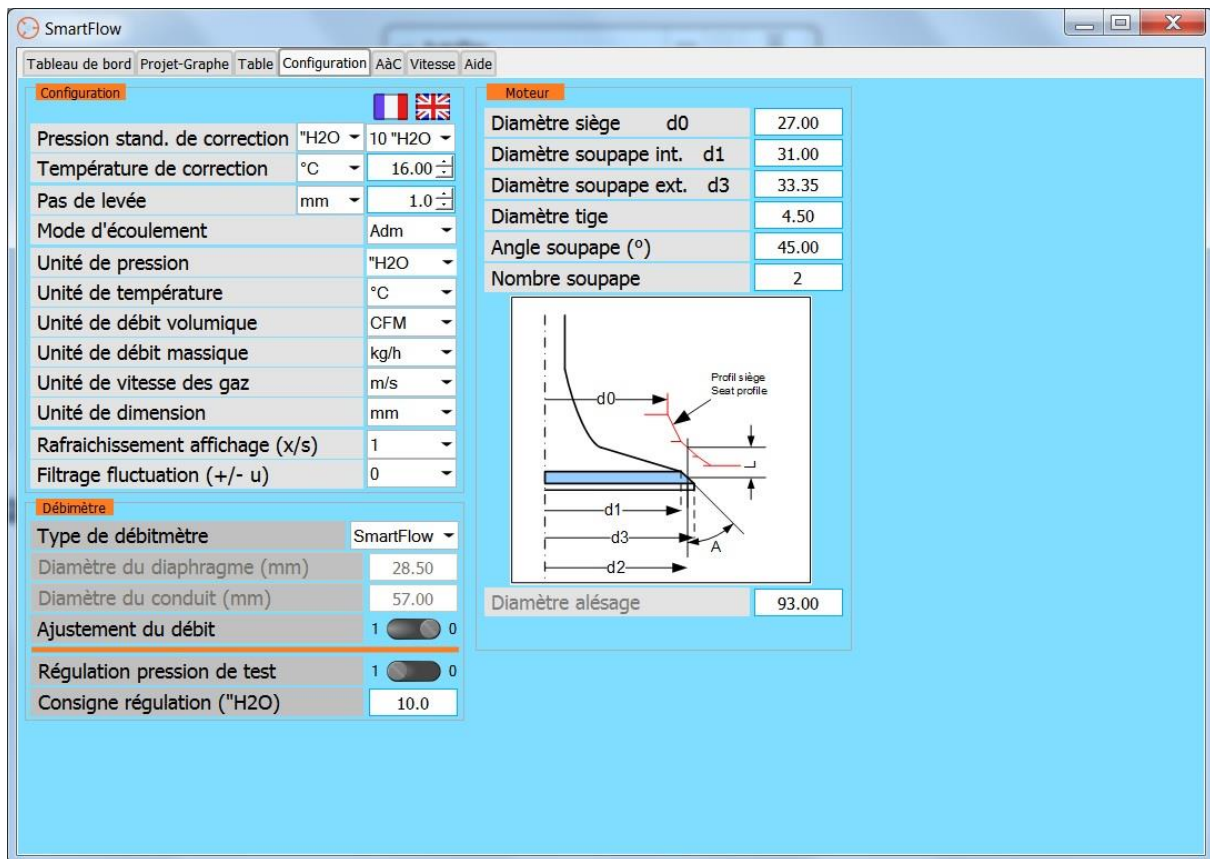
SmartFlow

Tableau de bord | Projet-Graphe | Table | Configuration | AàC | Vitesse | Aide

Configuration

| | | |
|---|---|---|
| Pression stand. de correction | "H2O | 10 "H2O |
| Température de correction | °C | 16.00 |
| Pas de levée | mm | 1.0 |
| Mode d'écoulement | | Adm |
| Unité de pression | | "H2O |
| Unité de température | | °C |
| Unité de débit volumique | | CFM |
| Unité de débit massique | | kg/h |
| Unité de vitesse des gaz | | m/s |
| Unité de dimension | | mm |
| Rafraichissement affichage (x/s) | | 1 |
| Filtrage fluctuation (+/- u) | | 0 |

Débimètre

| | |
|---|---|
| Type de débitmètre | SmartFlow |
| Diamètre du diaphragme (mm) | 28.50 |
| Diamètre du conduit (mm) | 57.00 |
| Ajustement du débit | 1 0 |
| Régulation pression de test | 1 0 |
| Consigne régulation ("H2O) | 10.0 |

Moteur

| | |
|---|---|
| Diamètre siège d0 | 27.00 |
| Diamètre soupape int. d1 | 31.00 |
| Diamètre soupape ext. d3 | 33.35 |
| Diamètre tige | 4.50 |
| Angle soupape (°) | 45.00 |
| Nombre soupape | 2 |

d0
Profil siège
Seat profile
d1
d3
A
d2

| | |
|---|---|
| Diamètre alésage | 93.00 |